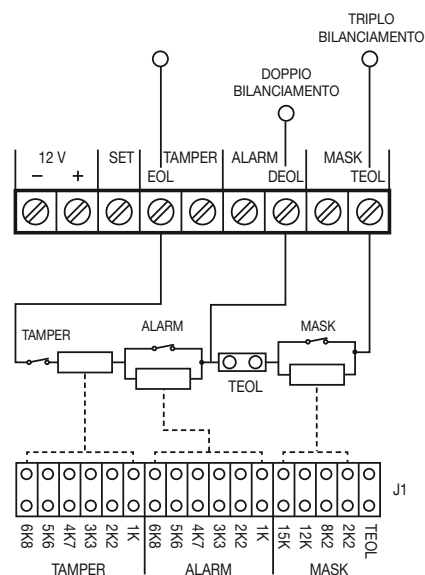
TRIPLO BILANCIAMENTO

DOPPIO BILANCIAMENTO

12 V
−  +
SET
EOL
TAMPER
ALARM
DEOL
MASK
TEOL

TAMPER
ALARM
MASK
TEOL

J1

6K8 5K6 4K7 3K3 2K2 1K
TAMPER

6K8 5K6 4K7 3K3 2K2 1K
ALARM

15K 12K 8K2 2K2 TEOL
MASK